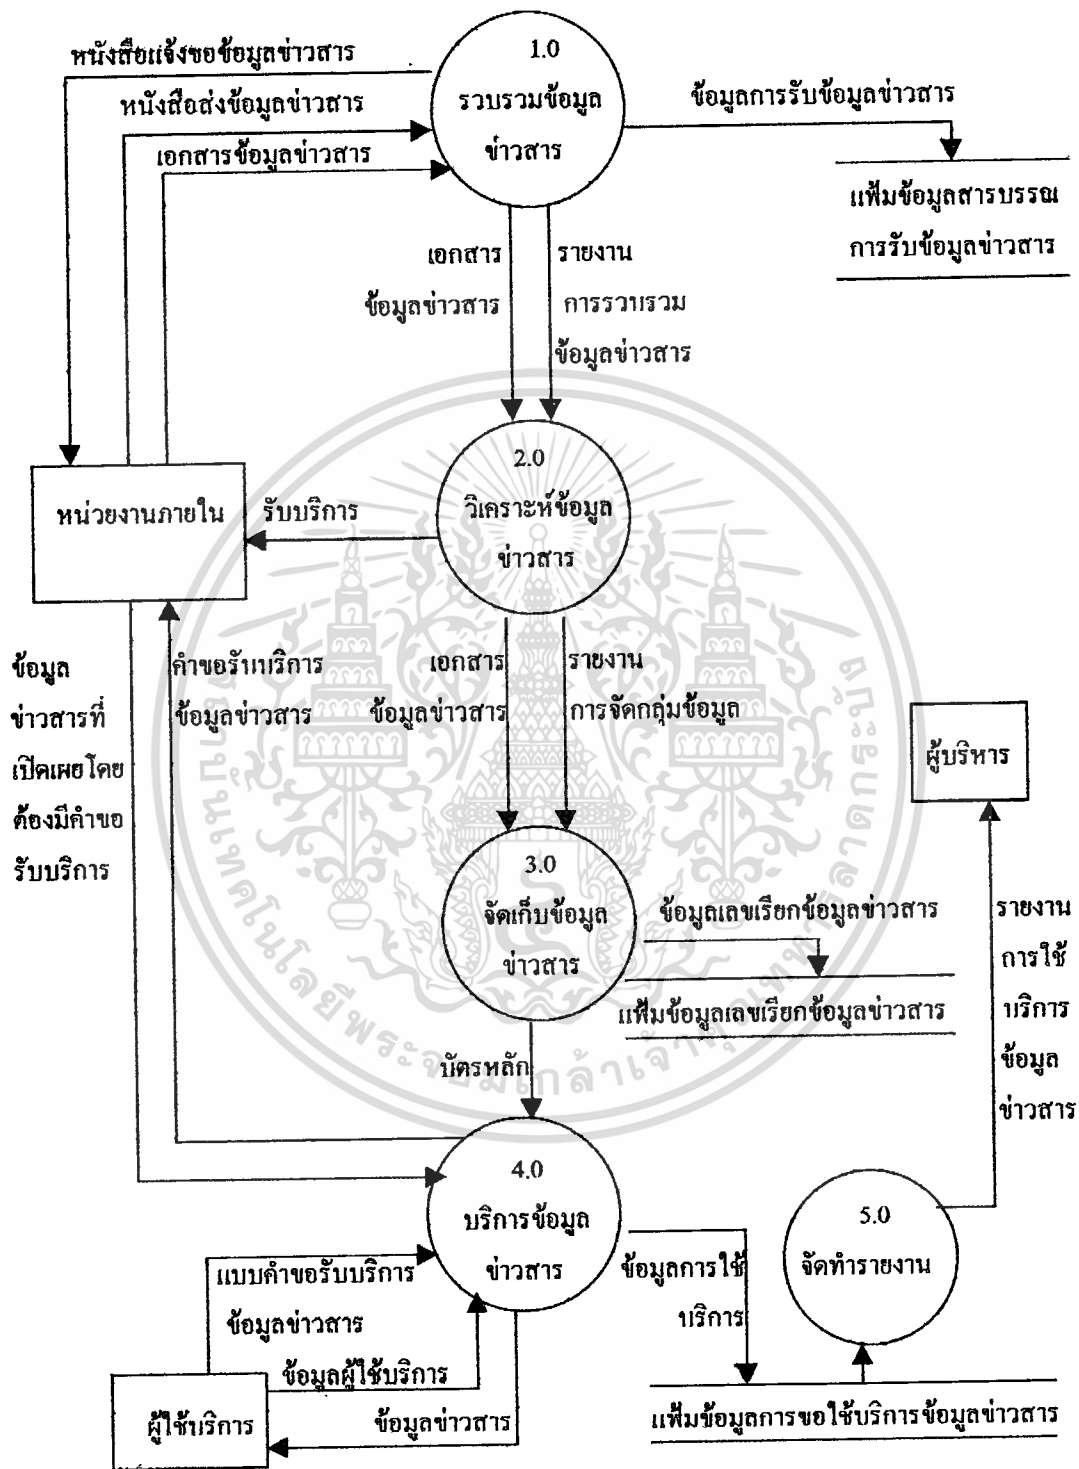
หนังสือแจ้งขอข้อมูลข่าวสาร

หนังสือส่งข้อมูลข่าวสาร

เอกสารข้อมูลข่าวสาร

1.0
รวบรวมข้อมูลข่าวสาร

ข้อมูลการรับข้อมูลข่าวสาร

แฟ้มข้อมูลสารบรรณการรับข้อมูลข่าวสาร

เอกสารข้อมูลข่าวสาร

รายงานการรวบรวมข้อมูลข่าวสาร

หน่วยงานภายใน

รับบริการ

2.0
วิเคราะห์ข้อมูลข่าวสาร

ข้อมูลข่าวสารที่เปิดเผยโดยต้องมีคำขอรับบริการ

คำขอรับบริการข้อมูลข่าวสาร

เอกสารข้อมูลข่าวสาร

รายงานการจัดกลุ่มข้อมูล

ผู้บริหาร

3.0
จัดเก็บข้อมูลข่าวสาร

ข้อมูลเลขเรียกข้อมูลข่าวสาร

แฟ้มข้อมูลเลขเรียกข้อมูลข่าวสาร

รายงานการใช้บริการข้อมูลข่าวสาร

บัตรหลัก

4.0
บริการข้อมูลข่าวสาร

5.0
จัดทำรายงาน

แบบคำขอรับบริการข้อมูลข่าวสาร

ข้อมูลการใช้บริการ

ข้อมูลผู้ใช้บริการ

ผู้ใช้บริการ

ข้อมูลข่าวสาร

แฟ้มข้อมูลการขอใช้บริการข้อมูลข่าวสาร